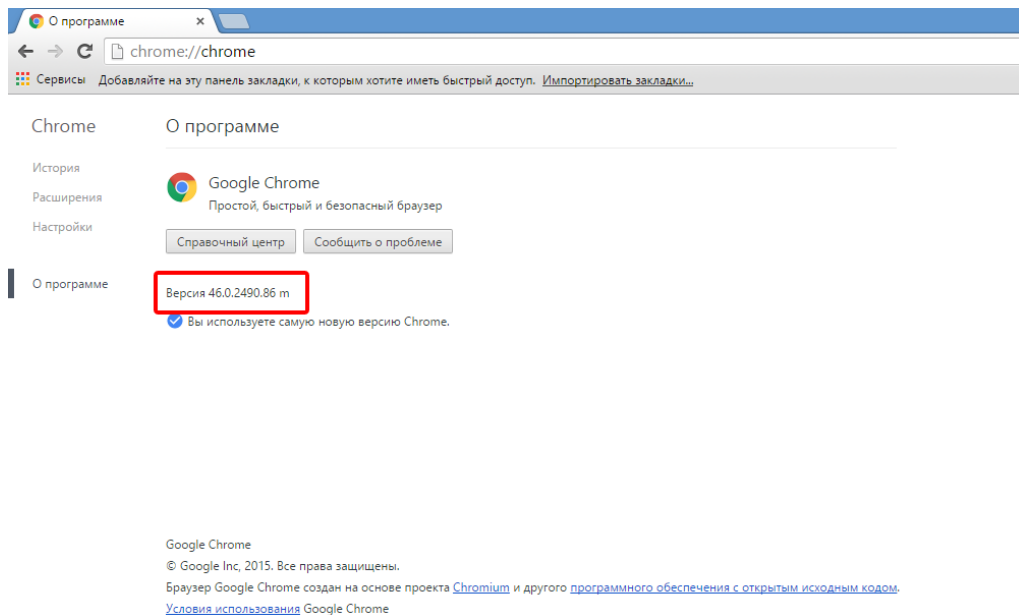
О программе

chrome://chrome

Сервисы Добавляйте на эту панель закладки, к которым хотите иметь быстрый доступ. Импортировать закладки...

Chrome

История

Расширения

Настройки

О программе

О программе

Google Chrome

Простой, быстрый и безопасный браузер

Справочный центр

Сообщить о проблеме

Версия 46.0.2490.86 m

Вы используете самую новую версию Chrome.

Google Chrome

© Google Inc, 2015. Все права защищены.

Браузер Google Chrome создан на основе проекта Chromium и другого программного обеспечения с открытым исходным кодом.

Условия использования Google Chrome